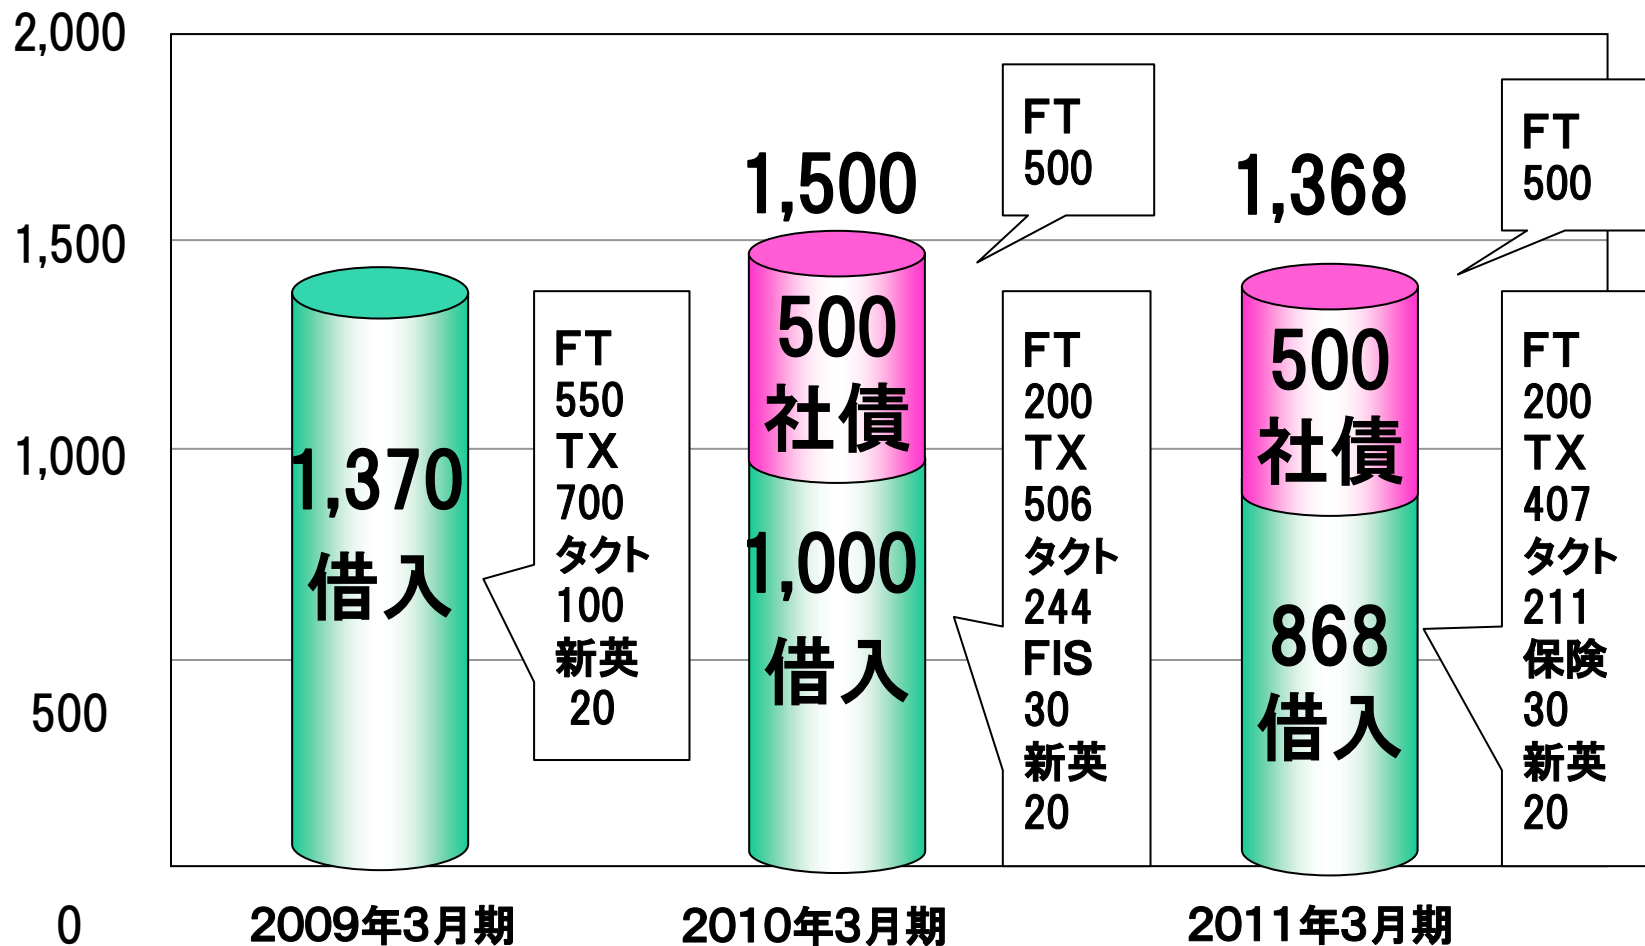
2,000
1,500
1,000
500
0

1,370
借入

FT
550
TX
700
タクト
100
新英
20

1,500
500
社債
1,000
借入

FT
500

FT
200
TX
506
タクト
244
FIS
30
新英
20

1,368
500
社債
868
借入

FT
500

FT
200
TX
407
タクト
211
保険
30
新英
20

2009年3月期
2010年3月期
2011年3月期